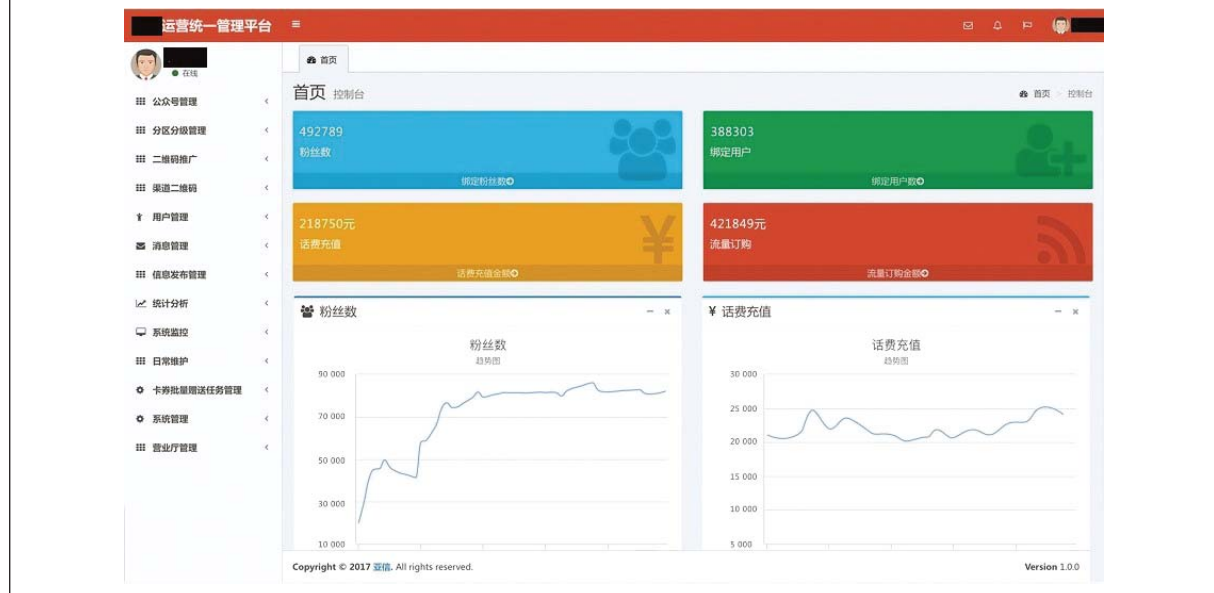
运营统一管理平台 ≡

在线

公众号管理
分区分级管理
二维码推广
渠道二维码
用户管理
消息管理
信息发布管理
统计分析
系统监控
日常维护
卡券批量赠送任务管理
系统管理
营业厅管理

首页

首页 控制台
首页 > 控制台

492789
粉丝数
绑定粉丝数

388303
绑定用户
绑定用户数

218750元
话费充值
话费充值金额

421849元
流量订购
流量订购金额

粉丝数
粉丝数
趋势图
90 000
70 000
50 000
30 000
10 000

¥ 话费充值
话费充值
趋势图
30 000
25 000
20 000
15 000
10 000
5 000

Copyright © 2017 亚信. All rights reserved.
Version 1.0.0